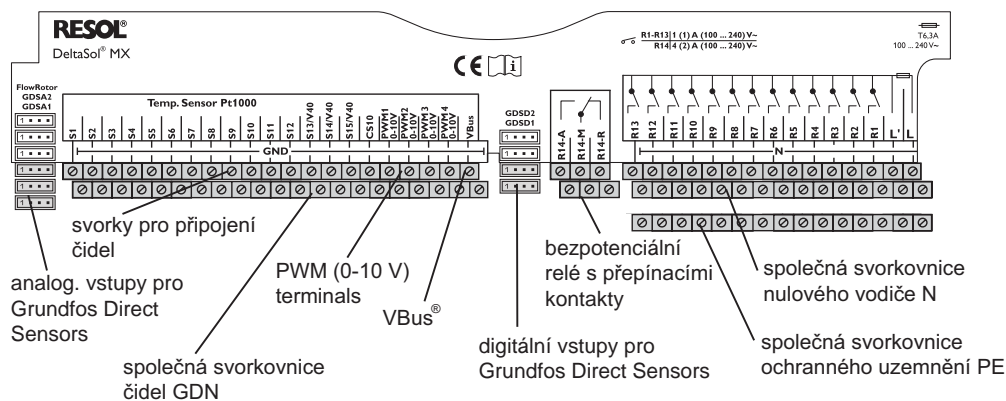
RESOL®
DeltaSol® MX

CE i

R1-R13 | 1 (1) A (100 ... 240) V~
R14 | 4 (2) A (100 ... 240) V~

T6,3A
100 ... 240 V~

FlowRotor
GDSA2
GDSA1

Temp. Sensor Pt1000

S1 S2 S3 S4 S5 S6 S7 S8 S9 S10 S11 S12 S13/V40 S14/V40 S15/V40 CS10 PWM1 0-10V PWM2 0-10V PWM3 0-10V PWM4 0-10V VBus

GND

GDSD2
GDSD1

R14-A R14-M R14-R

R13 R12 R11 R10 R9 R8 R7 R6 R5 R4 R3 R2 R1 L' L

N

svorky pro připojení čidel

analog. vstupy pro Grundfos Direct Sensors

PWM (0-10 V) terminals

VBus®

společná svorkovnice čidel GDN

bezpotenciální relé s přepínacími kontakty

digitální vstupy pro Grundfos Direct Sensors

společná svorkovnice nulového vodiče N

společná svorkovnice ochranného uzemnění PE